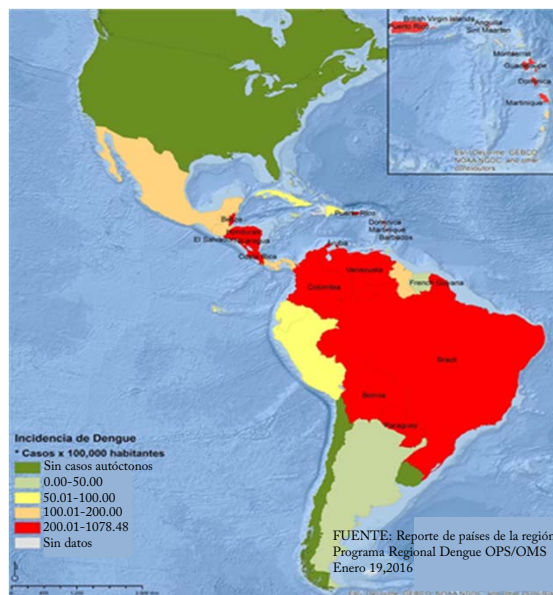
British Virgin Islands Anguilla
Puerto Rico
Sint Maarten
Montserrat
Guadeloupe
Dominica
Martinique
Sources: Esri, GEBCO, NOAA NGDC, and other contributors

Belize
Honduras
El Salvador
Nicaragua
Costa Rica
Puerto Rico
Dominica
Martinique
Barbados
Aruba
Venezuela
Colombia
French Guiana
Brazil
Bolivia
Paraguay

Incidencia de Dengue
* Casos x 100,000 habitantes
Sin casos autóctonos
0.00-50.00
50.01-100.00
100.01-200.00
200.01-1078.48
Sin datos

FUENTE: Reporte de países de la regió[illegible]
Programa Regional Dengue OPS/OMS
Enero 19,2016